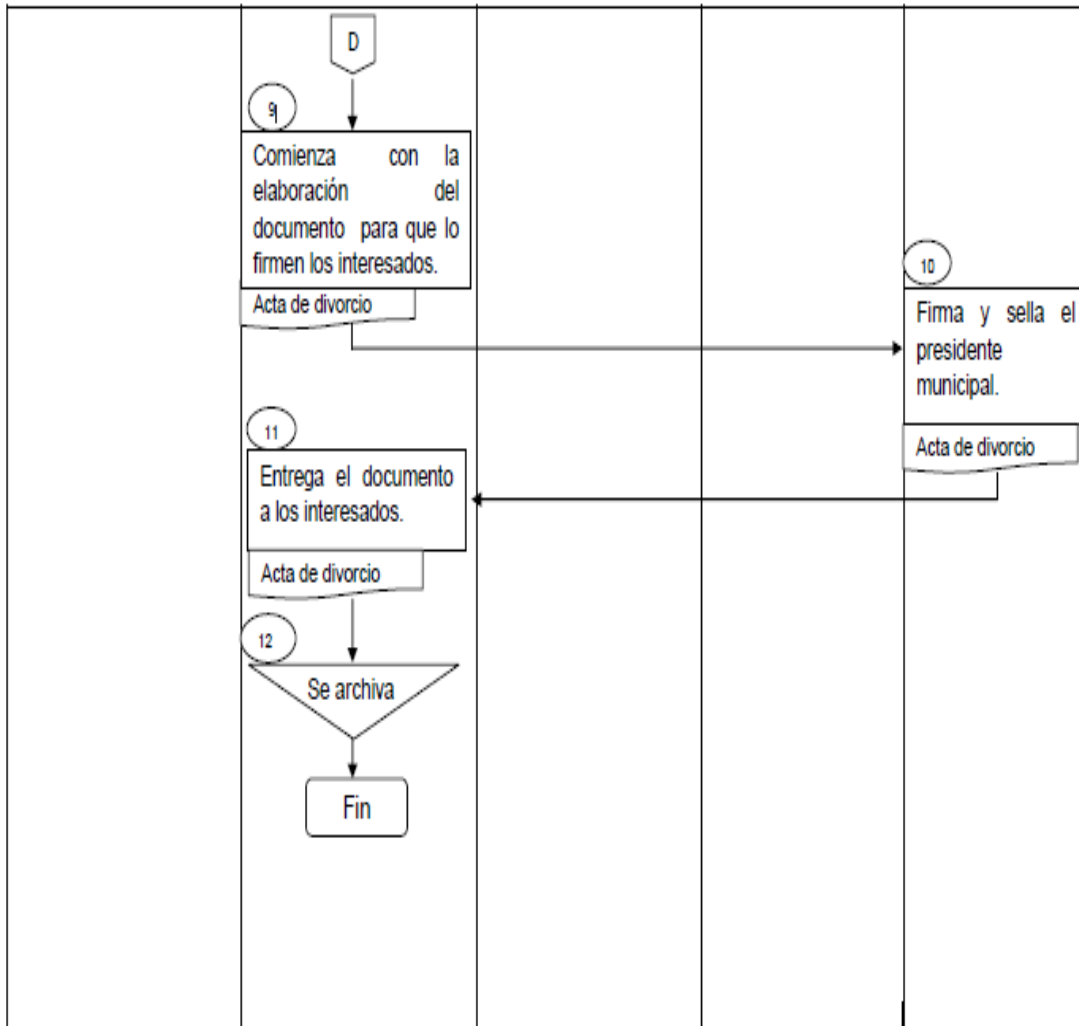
D

9

Comienza con la elaboración del documento para que lo firmen los interesados.

Acta de divorcio

10

Firma y sella el presidente municipal.

Acta de divorcio

11

Entrega el documento a los interesados.

Acta de divorcio

12

Se archiva

Fin